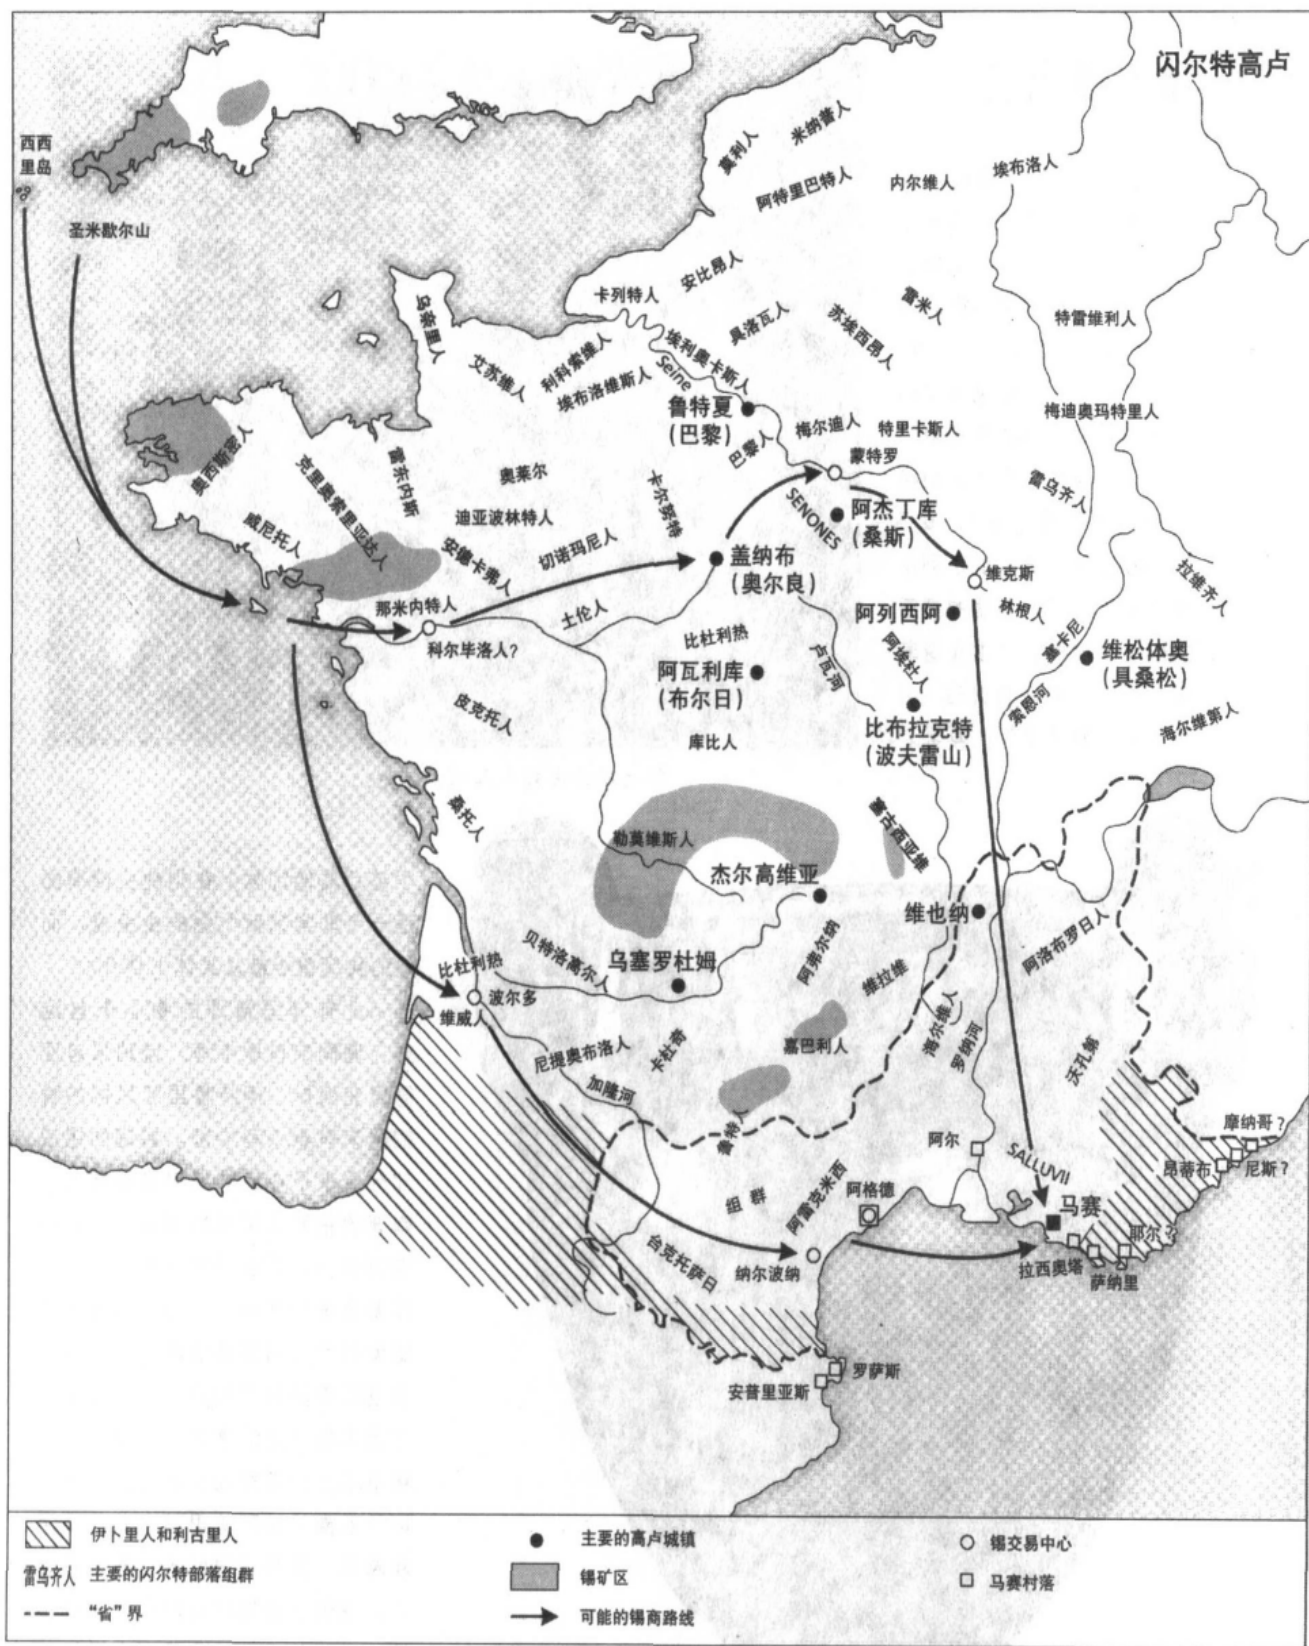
闪尔特高卢

西西里岛

圣米歇尔山

莫利人

米纳普人

阿特里巴特人

内尔维人

埃布洛人

卡列特人

安比昂人

雷米人

特雷维利人

乌奈里人

埃利奥卡斯人

贝洛瓦人

苏埃西昂人

Seine

艾苏维人

利科索维人

埃布洛维斯人

鲁特夏

(巴黎)

梅迪奥玛特里人

奥西斯密人

巴黎人

梅尔迪人

特里卡斯人

克里奥索里塔人

雷东内斯

奥莱尔

卡尔努特

蒙特罗

雷乌齐人

迪亚波林特人

SENONES

阿杰丁库

(桑斯)

威尼托人

安德卡弗人

切诺玛尼人

盖纳布

(奥尔良)

维克斯

拉维齐人

那米内特人

土伦人

林根人

阿列西阿

科尔毕洛人?

比杜利热

塞卡尼

维松体奥

(具桑松)

阿瓦利库

(布尔日)

卢瓦河

阿埃杜人

皮克托人

索恩河

比布拉克特

(波夫雷山)

海尔维第人

库比人

桑托人

勒莫维斯人

塞古西亚维

杰尔高维亚

维也纳

贝特洛高尔人

阿洛布罗日人

比杜利热

乌塞罗杜姆

阿弗尔尼

维拉维

波尔多

维威人

加巴利人

海尔维人

罗纳河

尼提奥布洛人

卡杜尔

沃孔修

加隆河

鲁特人

阿尔

SALLUVII

摩纳哥?

昂蒂布

尼斯?

阿格德

马赛

组群

阿雷克米西

耶尔?

台克托萨日

纳尔波纳

拉西奥塔

萨纳里

罗萨斯

安普里亚斯

伊卜里人和利古里人

主要的高卢城镇

锡交易中心

雷乌齐人 主要的闪尔特部落组群

锡矿区

马赛村落

“省”界

可能的锡商路线